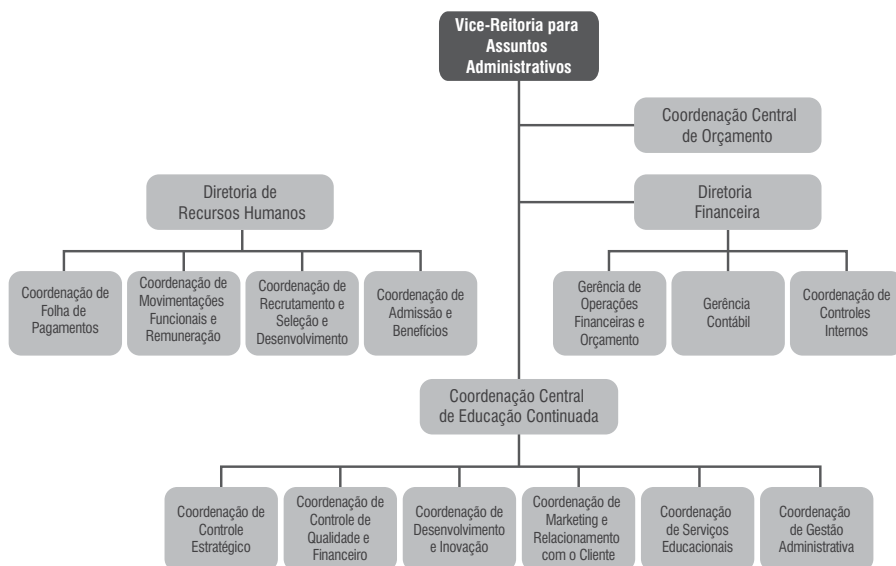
Vice-Reitoria para Assuntos Administrativos

Coordenação Central de Orçamento

Diretoria de Recursos Humanos

Diretoria Financeira

Coordenação de Folha de Pagamentos

Coordenação de Movimentações Funcionais e Remuneração

Coordenação de Recrutamento e Seleção e Desenvolvimento

Coordenação de Admissão e Benefícios

Gerência de Operações Financeiras e Orçamento

Gerência Contábil

Coordenação de Controles Internos

Coordenação Central de Educação Continuada

Coordenação de Controle Estratégico

Coordenação de Controle de Qualidade e Financeiro

Coordenação de Desenvolvimento e Inovação

Coordenação de Marketing e Relacionamento com o Cliente

Coordenação de Serviços Educacionais

Coordenação de Gestão Administrativa